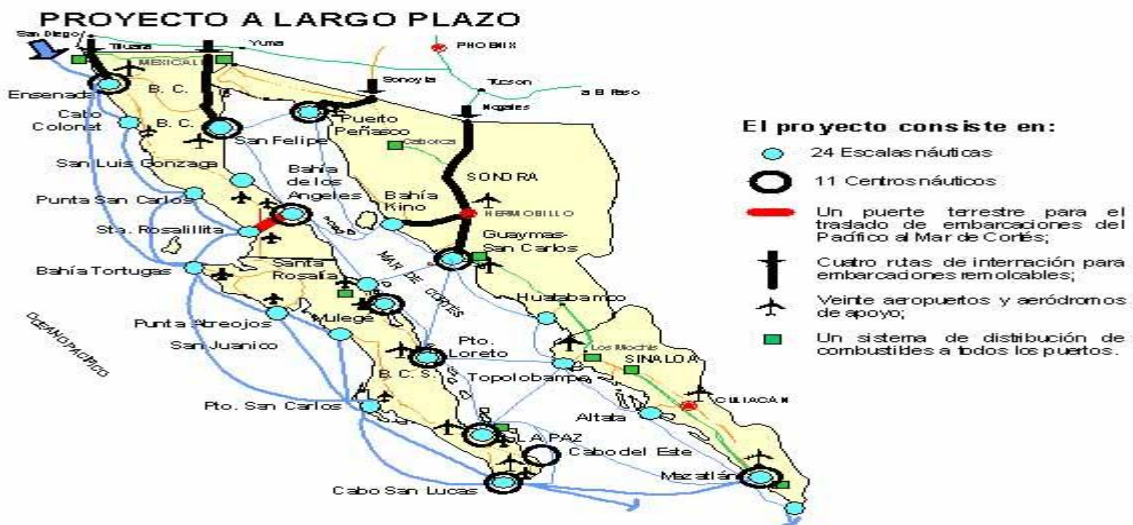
PROYECTO A LARGO PLAZO

San Diego
Tijuana
Yuma
MEXICALI
PHOENIX
Sonoyta
Tucson
a El Paso
Nogales
Ensenada
B. C.
B. C.
Cabo Colonet
San Felipe
Puerto Peñasco
Caborca
San Luis Gonzaga
Bahía de los Angeles
Bahía Kino
SONORA
Punta San Carlos
HERMOSILLO
Sta. Rosalillita
Guaymas-San Carlos
Bahía Tortugas
Santa Rosalía
MAR DE CORTES
Huatabampo
OCEANO PACIFICO
Punta Abreojos
Mulegé
Los Mochis
SINALOA
San Juanico
Pto. Loreto
B. C. S.
Topolobampo
CULIACAN
Pto. San Carlos
Altata
LA PAZ
Cabo del Este
Mazatlán
Cabo San Lucas

El proyecto consiste en:
24 Escalas náuticas
11 Centros náuticos
Un puerte terrestre para el traslado de embarcaciones del Pacífico al Mar de Cortés;
Cuatro rutas de interración para embarcaciones remolcables;
Veinte aeropuertos y aeródromos de apoyo;
Un sistema de distribución de combustibles a todos los puertos.